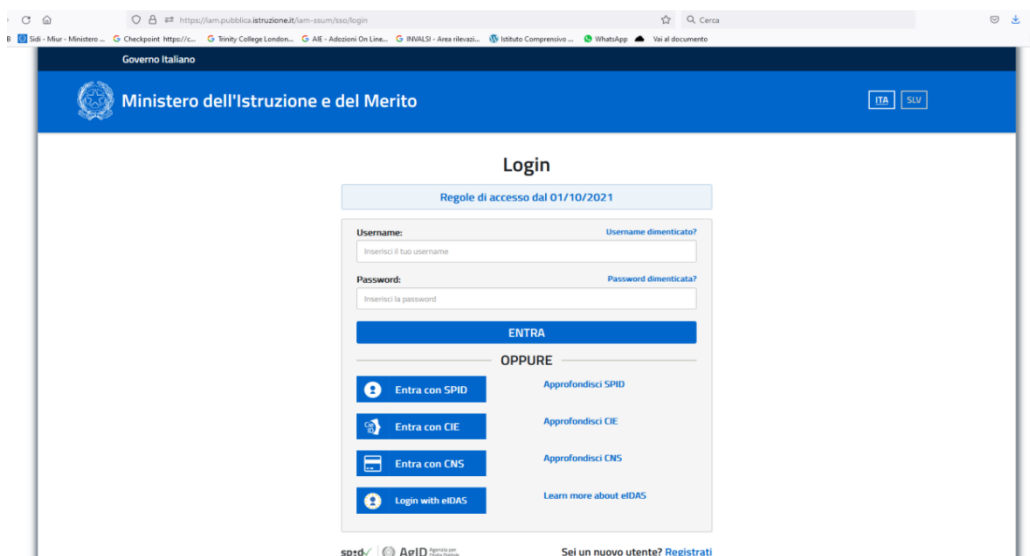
https://iam.pubblica.istruzione.it/iam-ssum/sso/login

Cerca

Sidi - Miur - Ministero ... Checkpoint https://c... Trinity College London... AIE - Adezioni On Line... INVALSI - Area rilevazi... Istituto Comprensivo ... WhatsApp Vai al documento

Governo Italiano

Ministero dell'Istruzione e del Merito

ITA SLV

Login

Regole di accesso dal 01/10/2021

Username:
Username dimenticato?
Inserisci il tuo username

Password:
Password dimenticata?
Inserisci la password

ENTRA

OPPURE

Entra con SPID
Approfondisci SPID

Entra con CIE
Approfondisci CIE

Entra con CNS
Approfondisci CNS

Login with eIDAS
Learn more about eIDAS

spid AgID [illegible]

Sei un nuovo utente? Registrati